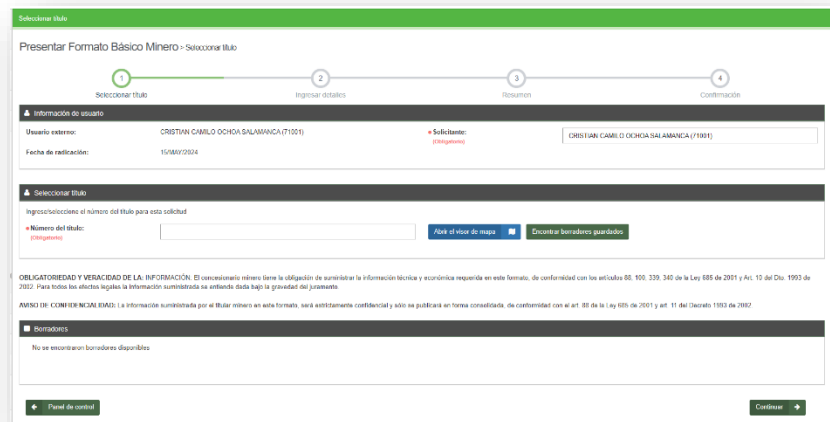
Seleccionar título

Presentar Formato Básico Minero > Seleccionar título

1
Seleccionar título

2
Ingresar detalles

3
Resumen

4
Confirmación

Información de usuario

Usuario externo: CRISTIAN CAMILO OCHOA SALAMANCA (71001)

* Solicitante:
(Obligatorio)

CRISTIAN CAMILO OCHOA SALAMANCA (71001)

Fecha de radicación: 15/MAY/2024

Seleccionar título

Ingrese/seleccione el número del título para esta solicitud

* Número del título:
(Obligatorio)

Abrir el visor de mapa

Encontrar borradores guardados

OBLIGATORIEDAD Y VERACIDAD DE LA: INFORMACIÓN. El concesionario minero tiene la obligación de suministrar la información técnica y económica requerida en este formato, de conformidad con los artículos 88, 100, 339, 340 de la Ley 685 de 2001 y Art. 10 del Dto. 1993 de 2002. Para todos los efectos legales la información suministrada se entiende dada bajo la gravedad del juramento.

AVISO DE CONFIDENCIALIDAD: La información suministrada por el titular minero en este formato, será estrictamente confidencial y sólo se publicará en forma consolidada, de conformidad con el art. 88 de la Ley 685 de 2001 y art. 11 del Decreto 1993 de 2002.

Borradores

No se encontraron borradores disponibles

Panel de control

Continuar